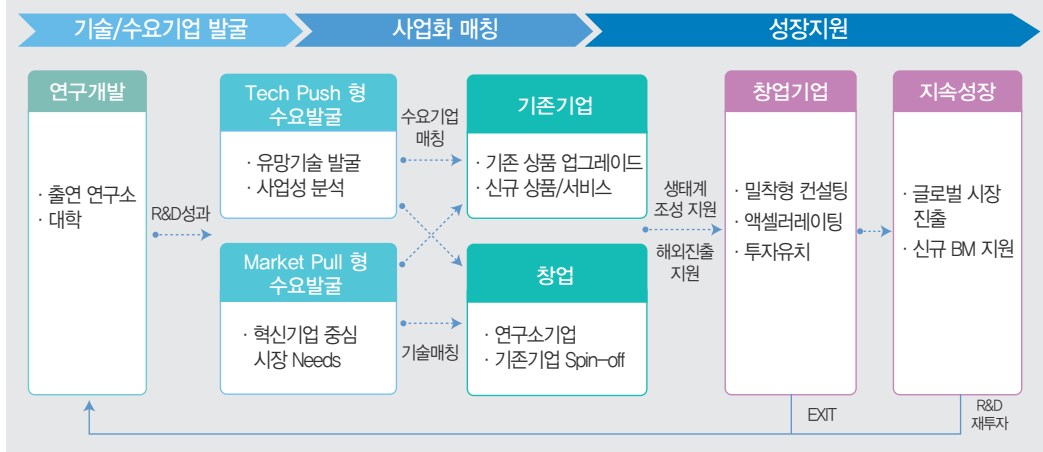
기술/수요기업 발굴

사업화 매칭

성장지원

연구개발

· 출연 연구소
· 대학

R&D성과

Tech Push 형 수요발굴

· 유망기술 발굴
· 사업성 분석

Market Pull 형 수요발굴

· 혁신기업 중심 시장 Needs

수요기업 매칭

기술매칭

기존기업

· 기존 상품 업그레이드
· 신규 상품/서비스

창업

· 연구소기업
· 기존기업 Spin-off

생태계 조성 지원

해외진출 지원

창업기업

· 밀착형 컨설팅
· 액셀러레이팅
· 투자유치

지속성장

· 글로벌 시장 진출
· 신규 BM 지원

EXIT

R&D 재투자